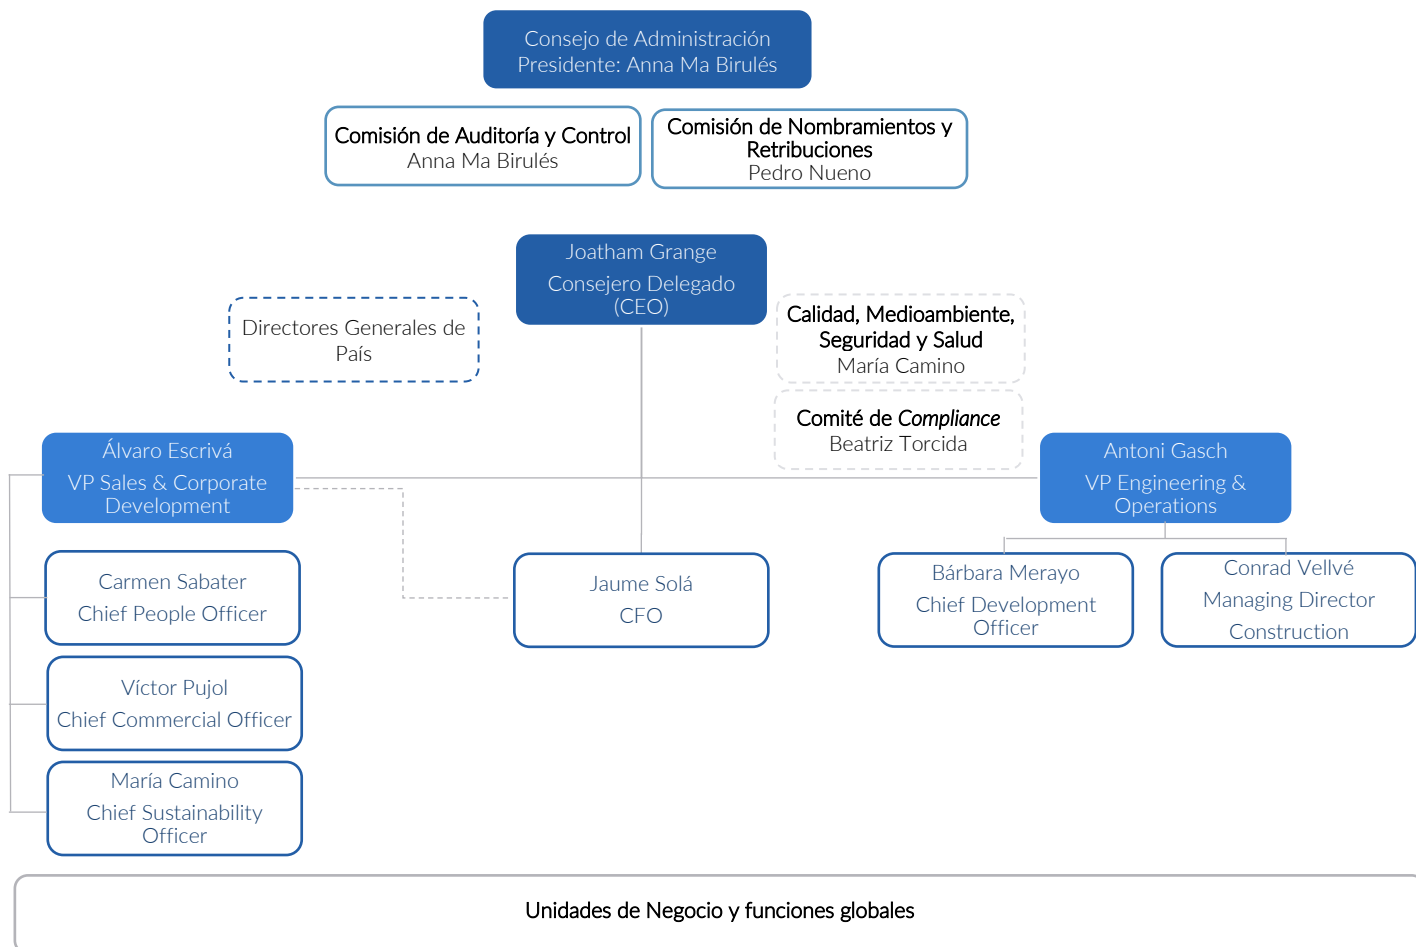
Consejo de Administración
Presidente: Anna Ma Birulés

Comisión de Auditoría y Control
Anna Ma Birulés

Comisión de Nombramientos y Retribuciones
Pedro Nueno

Joatham Grange
Consejero Delegado (CEO)

Directores Generales de País

Calidad, Medioambiente, Seguridad y Salud
María Camino

Comité de Compliance
Beatriz Torcida

Álvaro Escrivá
VP Sales & Corporate Development

Antoni Gasch
VP Engineering & Operations

Carmen Sabater
Chief People Officer

Jaume Solá
CFO

Bárbara Merayo
Chief Development Officer

Conrad Vellvé
Managing Director Construction

Víctor Pujol
Chief Commercial Officer

María Camino
Chief Sustainability Officer

Unidades de Negocio y funciones globales